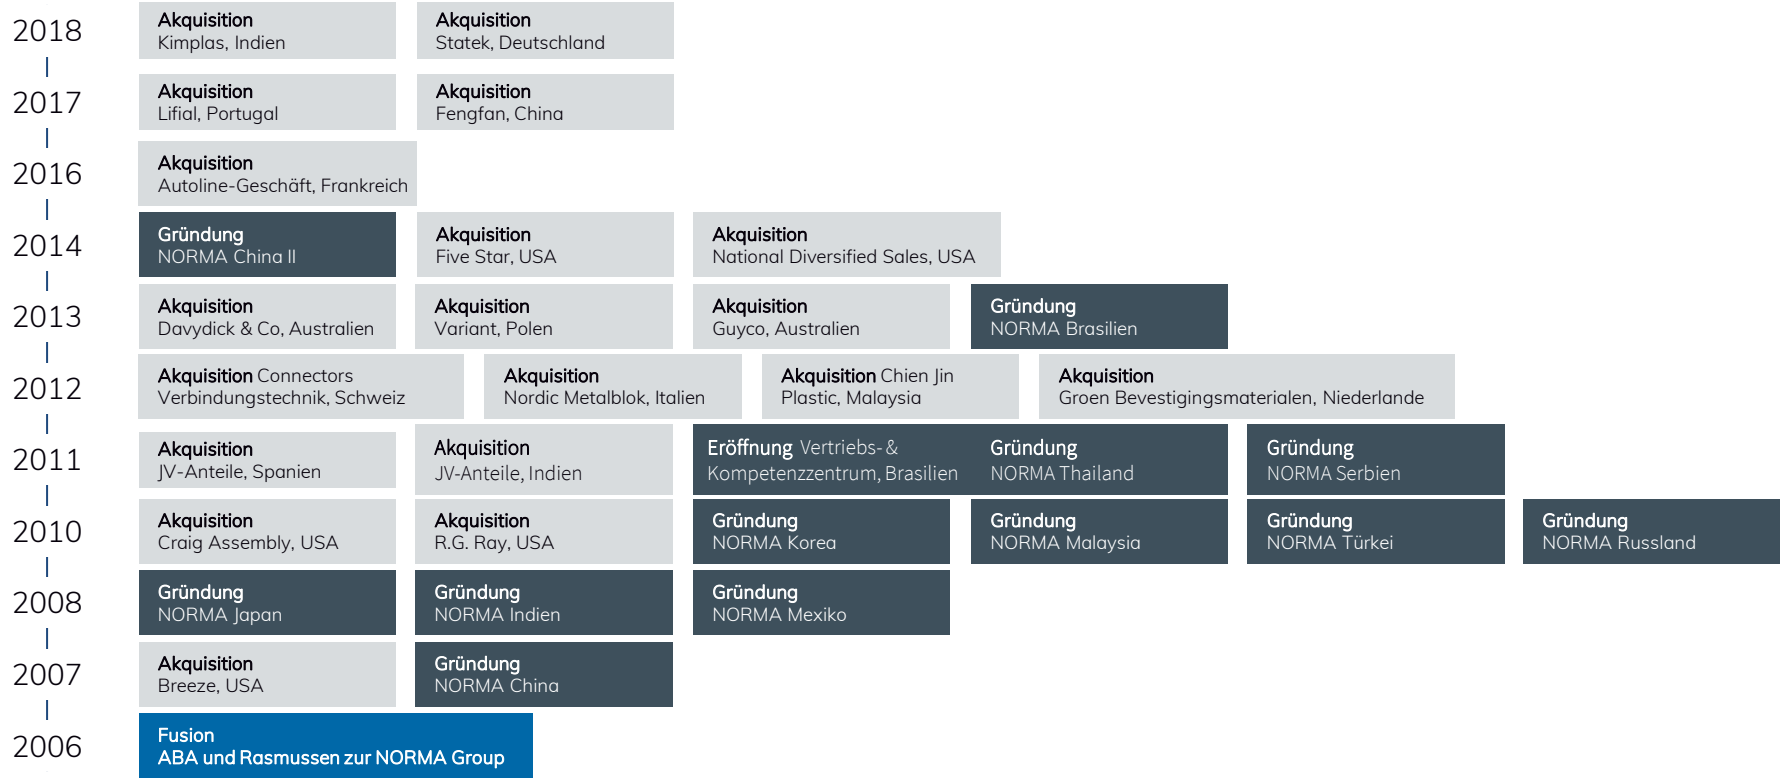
2018

Akquisition
Kimplas, Indien

Akquisition
Statek, Deutschland

2017

Akquisition
Lifial, Portugal

Akquisition
Fengfan, China

2016

Akquisition
Autoline-Geschäft, Frankreich

2014

Gründung
NORMA China II

Akquisition
Five Star, USA

Akquisition
National Diversified Sales, USA

2013

Akquisition
Davydick & Co, Australien

Akquisition
Variant, Polen

Akquisition
Guyco, Australien

Gründung
NORMA Brasilien

2012

Akquisition Connectors Verbindungstechnik, Schweiz

Akquisition
Nordic Metalblok, Italien

Akquisition Chien Jin Plastic, Malaysia

Akquisition
Groen Bevestigingsmaterialen, Niederlande

2011

Akquisition
JV-Anteile, Spanien

Akquisition
JV-Anteile, Indien

Eröffnung Vertriebs-& Kompetenzzentrum, Brasilien

Gründung
NORMA Thailand

Gründung
NORMA Serbien

2010

Akquisition
Craig Assembly, USA

Akquisition
R.G. Ray, USA

Gründung
NORMA Korea

Gründung
NORMA Malaysia

Gründung
NORMA Türkei

Gründung
NORMA Russland

2008

Gründung
NORMA Japan

Gründung
NORMA Indien

Gründung
NORMA Mexiko

2007

Akquisition
Breeze, USA

Gründung
NORMA China

2006

Fusion
ABA und Rasmussen zur NORMA Group